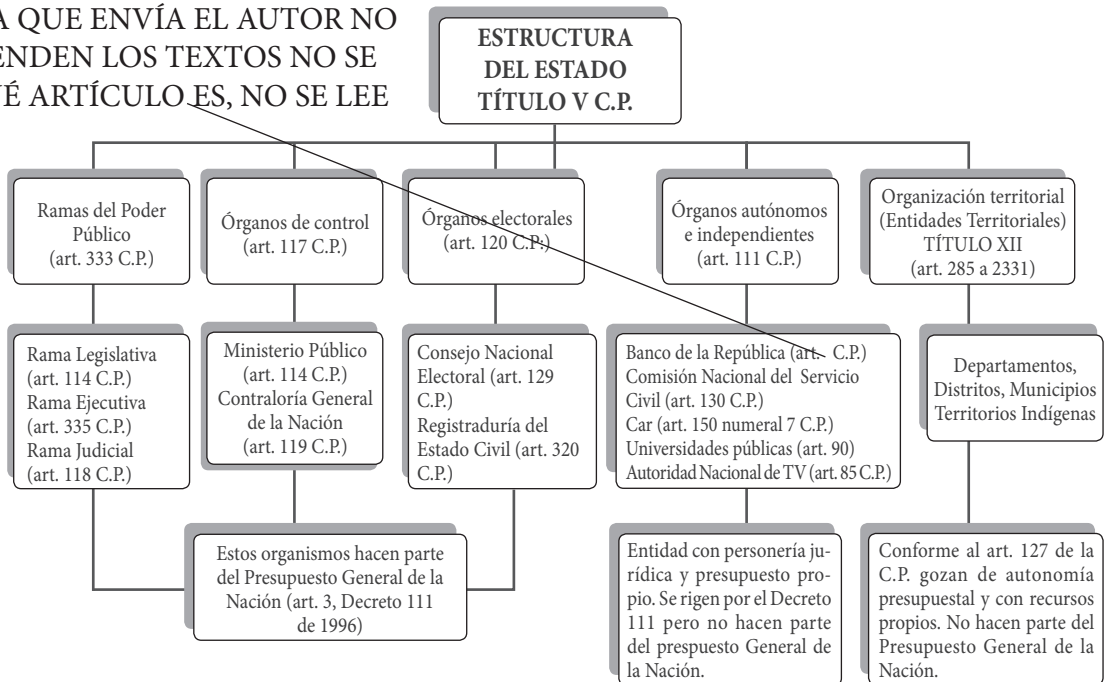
A QUE ENVÍA EL AUTOR NO
ENDEN LOS TEXTOS NO SE
É ARTÍCULO ES, NO SE LEE

ESTRUCTURA DEL ESTADO TÍTULO V C.P.

Ramas del Poder Público (art. 333 C.P.)

Órganos de control (art. 117 C.P.)

Órganos electorales (art. 120 C.P.)

Órganos autónomos e independientes (art. 111 C.P.)

Organización territorial (Entidades Territoriales) TÍTULO XII (art. 285 a 2331)

Rama Legislativa (art. 114 C.P.) Rama Ejecutiva (art. 335 C.P.) Rama Judicial (art. 118 C.P.)

Ministerio Público (art. 114 C.P.) Contraloría General de la Nación (art. 119 C.P.)

Consejo Nacional Electoral (art. 129 C.P.) Registraduría del Estado Civil (art. 320 C.P.)

Banco de la República (art. C.P.) Comisión Nacional del Servicio Civil (art. 130 C.P.) Car (art. 150 numeral 7 C.P.) Universidades públicas (art. 90) Autoridad Nacional de TV (art. 85 C.P.)

Departamentos, Distritos, Municipios Territorios Indígenas

Estos organismos hacen parte del Presupuesto General de la Nación (art. 3, Decreto 111 de 1996)

Entidad con personería jurídica y presupuesto propio. Se rigen por el Decreto 111 pero no hacen parte del prespuesto General de la Nación.

Conforme al art. 127 de la C.P. gozan de autonomía presupuestal y con recursos propios. No hacen parte del Presupuesto General de la Nación.